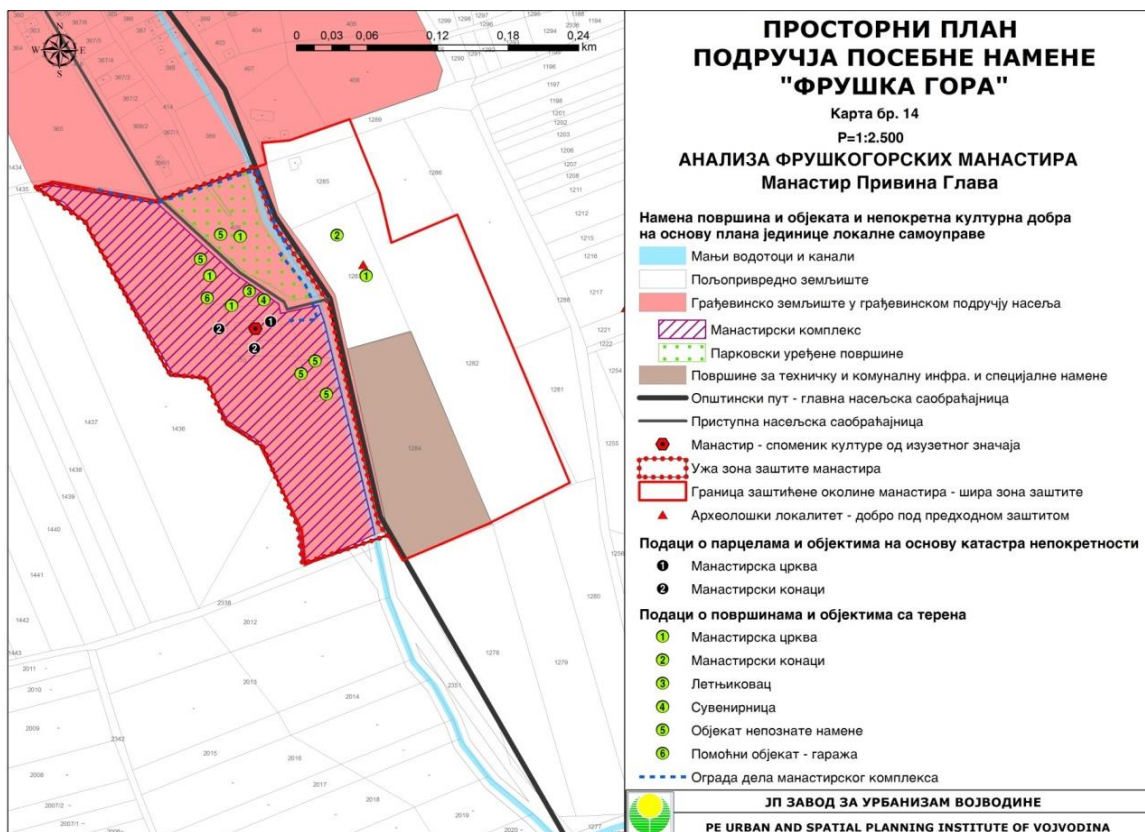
ПРОСТОРНИ ПЛАН
ПОДРУЧЈА ПОСЕБНЕ НАМЕНЕ
"ФРУШКА ГОРА"

Карта бр. 14

P=1:2.500

АНАЛИЗА ФРУШКОГОРСКИХ МАНАСТИРА
Манастир Привина Глава

Намена површина и објеката и непокретна културна добра на основу плана јединице локалне самоуправе

Мањи водотоци и канали
Пољопривредно земљиште
Грађевинско земљиште у грађевинском подручју насеља
Манастирски комплекс
Парковски уређене површине
Површине за техничку и комуналну инфра. и специјалне намене
Општински пут - главна насељска саобраћајница
Приступна насељска саобраћајница
Манастир - споменик културе од изузетног значаја
Ужа зона заштите манастира
Граница заштићене околине манастира - шира зона заштите
Археолошки локалитет - добро под предходном заштитом

Подаци о парцелама и објектима на основу катастра непокретности
1 Манастирска црква
2 Манастирски конаци

Подаци о површинама и објектима са терена
1 Манастирска црква
2 Манастирски конаци
3 Летњиковац
4 Сувенирница
5 Објекат непознате намене
6 Помоћни објекат - гаража
Ограда дела манастирског комплекса

ЈП ЗАВОД ЗА УРБАНИЗАМ ВОЈВОДИНЕ
PE URBAN AND SPATIAL PLANNING INSTITUTE OF VOJVODINA

0 0,03 0,06 0,12 0,18 0,24 km

N W E S

1285 1286 1289 1282 1284 1281 1280 1279 1278 1277 1436 1437 1438 1439 1440 1441 1442 2012 2013 2014 2015 2016 2017 2018 2019 2020 2011 2010 2009 2008 2007/2 2338 2342 2351 1434 1435 1197 1196 1198 1201 1202 1203 1206 1207 1208 1211 1212 1215 1216 1217 1221 1222 1254 1255 1256 1288 1290 1294 1298 1299 1188 1194 386 387 405 404 406 407 403 414 365 369 367/2 369/2